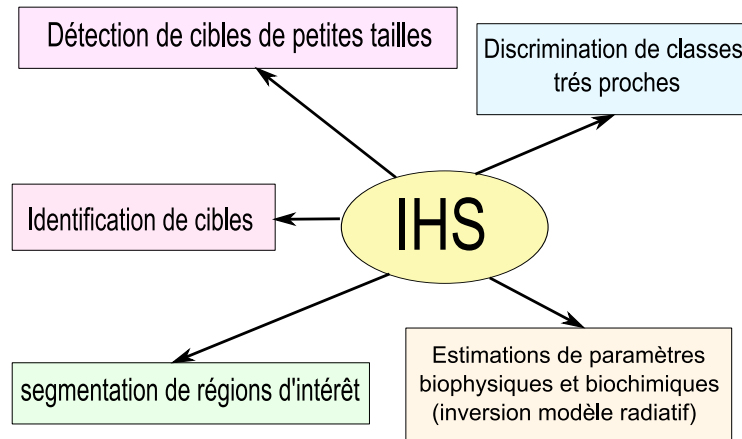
Détection de cibles de petites tailles

Discrimination de classes trés proches

IHS

Identification de cibles

segmentation de régions d'intérêt

Estimations de paramètres biophysiques et biochimiques (inversion modèle radiatif)